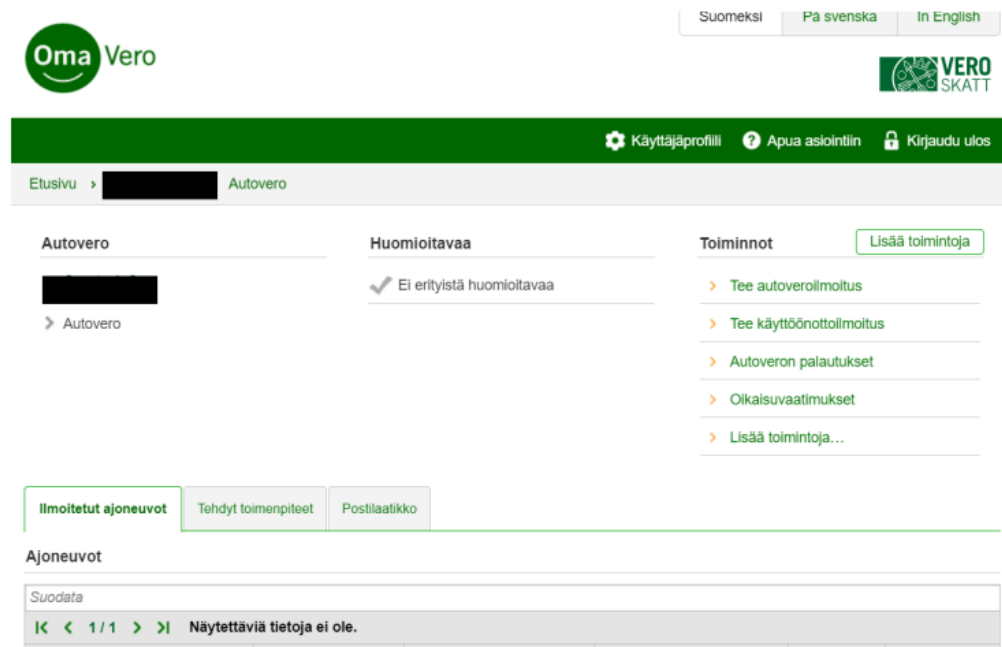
Suomeksi | På svenska | In English

Oma Vero

VERO SKATT

Käyttäjäprofiili   Apua asiointiin   Kirjaudu ulos

Etusivu › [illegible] Autovero

Autovero

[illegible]

› Autovero

Huomioitavaa

Ei erityistä huomioitavaa

Toiminnot

Lisää toimintoja

› Tee autoveroilmoitus
› Tee käyttöönottoilmoitus
› Autoveron palautukset
› Oikaisuvaatimukset
› Lisää toimintoja…

Ilmoitetut ajoneuvot | Tehdyt toimenpiteet | Postilaatikko

Ajoneuvot

Suodata

|< < 1 / 1 > >| Näytettäviä tietoja ei ole.